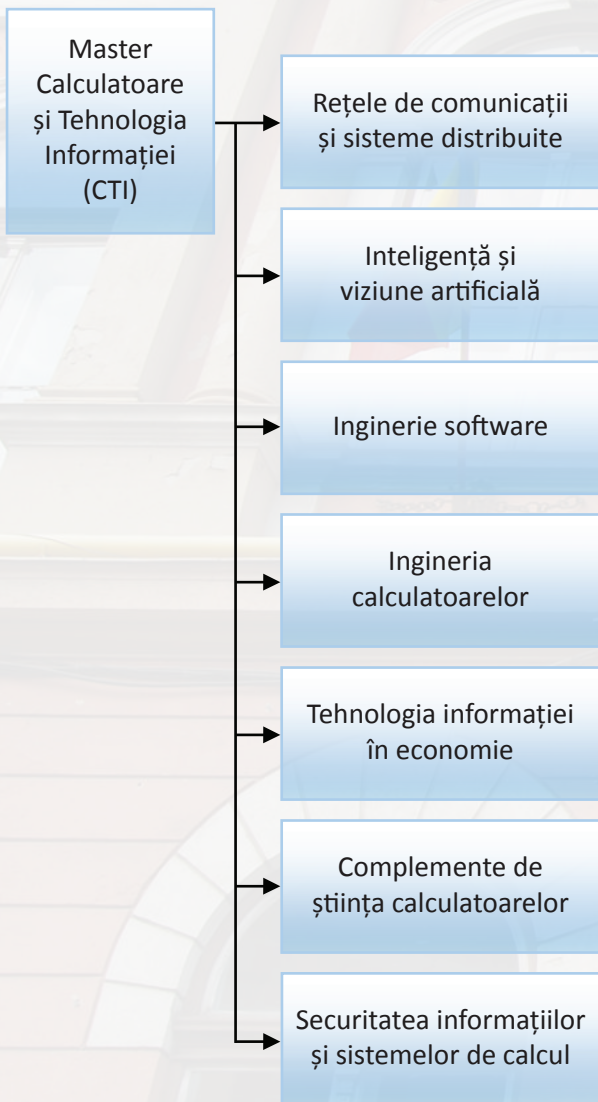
Master Calculatoare și Tehnologia Informației (CTI)

Rețele de comunicații și sisteme distribuite

Inteligență și viziune artificială

Inginerie software

Ingineria calculatoarelor

Tehnologia informației în economie

Complemente de știința calculatoarelor

Securitatea informațiilor și sistemelor de calcul